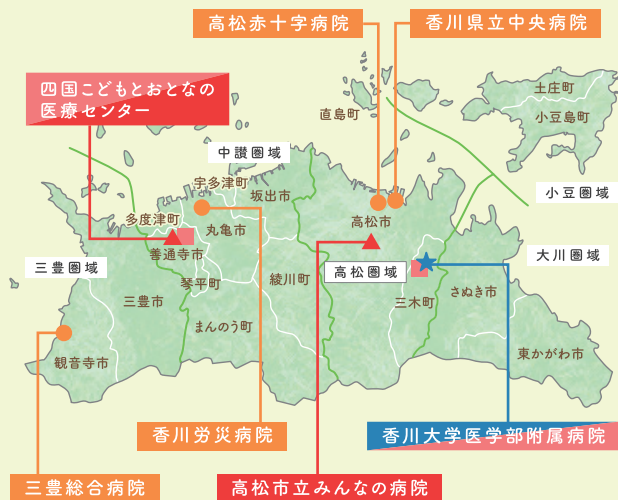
高松赤十字病院

香川県立中央病院

四国こどもとおとなの医療センター

土庄町

小豆島町

直島町

中讃圏域

小豆圏域

宇多津町

坂出市

多度津町

丸亀市

高松市

善通寺市

大川圏域

三豊圏域

高松圏域

琴平町

綾川町

さぬき市

三豊市

三木町

まんのう町

観音寺市

東かがわ市

香川労災病院

香川大学医学部附属病院

三豊総合病院

高松市立みんなの病院